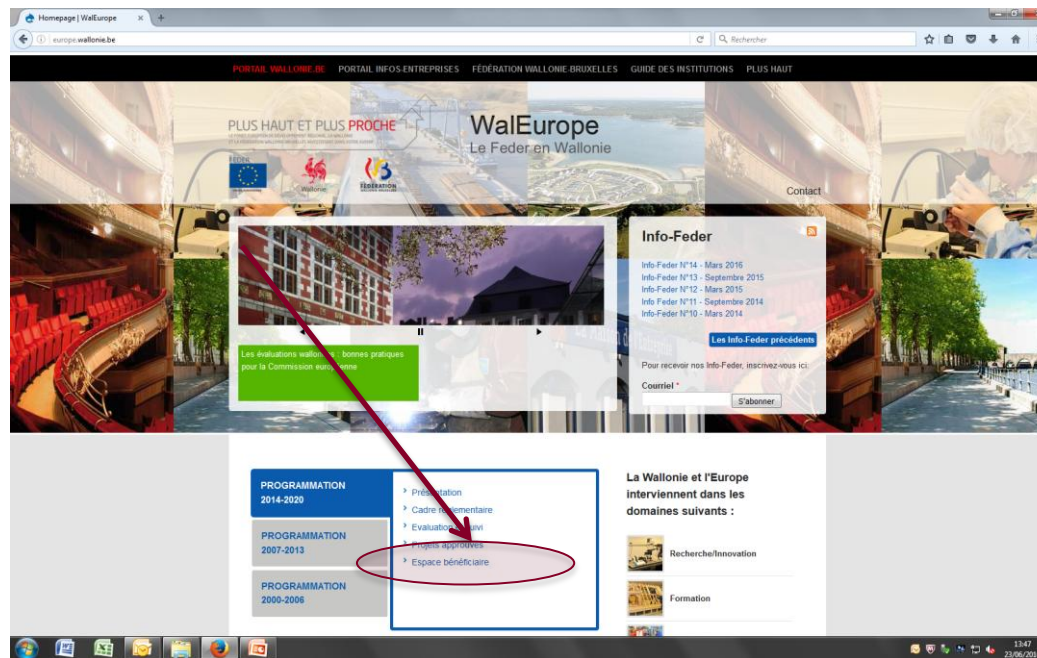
Homepage | WalEurope

europe.wallonie.be

Rechercher

PORTAIL WALLONIE.BE PORTAIL INFOS-ENTREPRISES FÉDÉRATION WALLONIE-BRUXELLES GUIDE DES INSTITUTIONS PLUS HAUT

PLUS HAUT ET PLUS PROCHE

FEDER

Wallonie

FÉDÉRATION

WalEurope
Le Feder en Wallonie

Contact

Info-Feder

Info-Feder N°14 - Mars 2016
Info-Feder N°13 - Septembre 2015
Info-Feder N°12 - Mars 2015
Info-Feder N°11 - Septembre 2014
Info-Feder N°10 - Mars 2014

Les Info-Feder précédents

Pour recevoir nos Info-Feder, inscrivez-vous ici.

Courriel *

S'abonner

Les évaluations wallon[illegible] : bonnes pratiques pour la Commission euro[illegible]enne

PROGRAMMATION 2014-2020

PROGRAMMATION 2007-2013

PROGRAMMATION 2000-2006

Présentation
Cadre r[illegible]glementaire
Evaluation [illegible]uivi
Projets approuvés
Espace bénéficiaire

La Wallonie et l'Europe interviennent dans les domaines suivants :

Recherche/Innovation

Formation

13:47
23/06/201